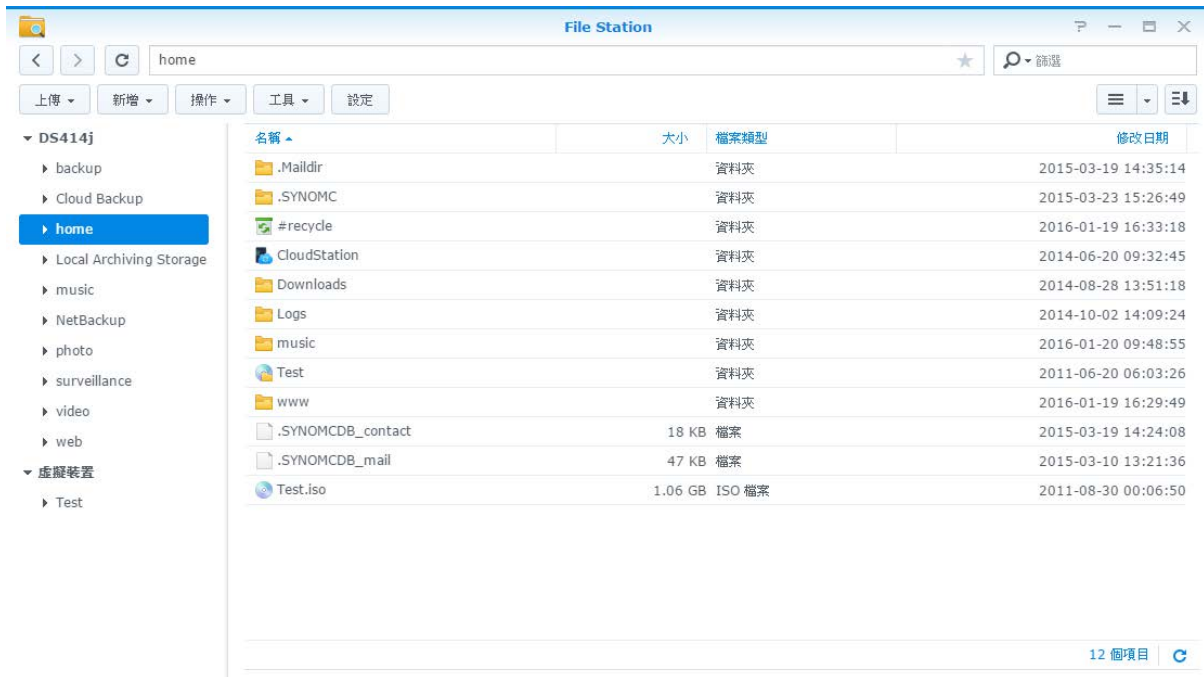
File Station

home

篩選

上傳 ▾ 新增 ▾ 操作 ▾ 工具 ▾ 設定

▾ DS414j
▸ backup
▸ Cloud Backup
▸ home
▸ Local Archiving Storage
▸ music
▸ NetBackup
▸ photo
▸ surveillance
▸ video
▸ web
▾ 虛擬裝置
▸ Test

| 名稱 ▴ | 大小 | 檔案類型 | 修改日期 |
|---|---|---|---|
| .Maildir | | 資料夾 | 2015-03-19 14:35:14 |
| .SYNOMC | | 資料夾 | 2015-03-23 15:26:49 |
| #recycle | | 資料夾 | 2016-01-19 16:33:18 |
| CloudStation | | 資料夾 | 2014-06-20 09:32:45 |
| Downloads | | 資料夾 | 2014-08-28 13:51:18 |
| Logs | | 資料夾 | 2014-10-02 14:09:24 |
| music | | 資料夾 | 2016-01-20 09:48:55 |
| Test | | 資料夾 | 2011-06-20 06:03:26 |
| www | | 資料夾 | 2016-01-19 16:29:49 |
| .SYNOMCDB_contact | 18 KB | 檔案 | 2015-03-19 14:24:08 |
| .SYNOMCDB_mail | 47 KB | 檔案 | 2015-03-10 13:21:36 |
| Test.iso | 1.06 GB | ISO 檔案 | 2011-08-30 00:06:50 |

12 個項目